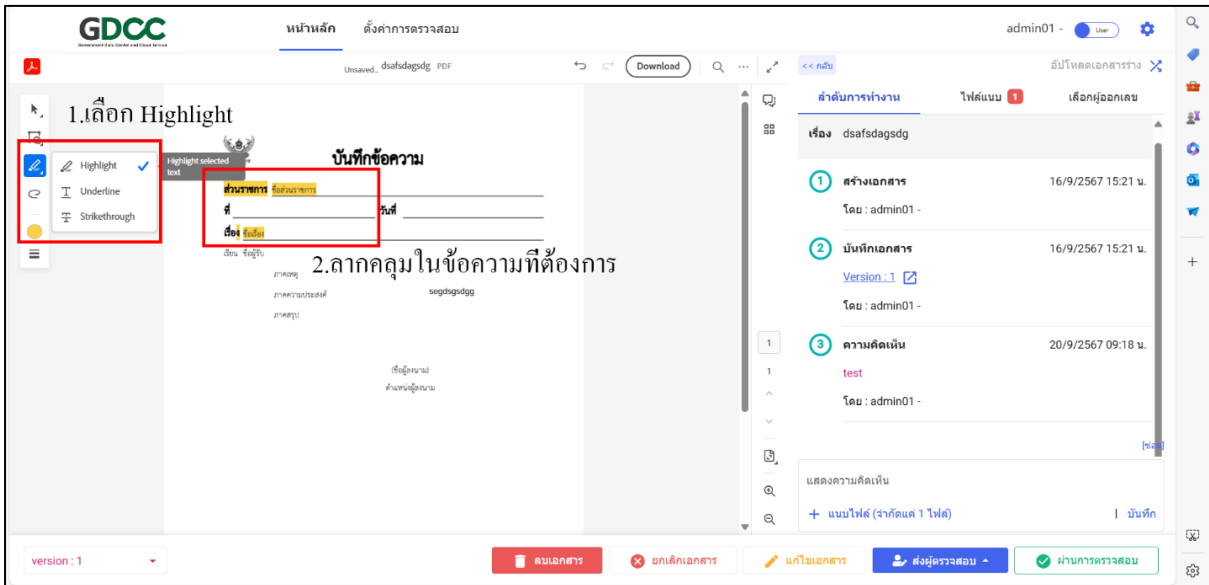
GDCC
Government Data Center and Cloud Service

หน้าหลัก ตั้งค่าการตรวจสอบ

admin01 - User

Unsaved... dsafsdagsdg PDF

Download

<< กลับ

อัปโหลดเอกสารร่าง

1.เลือก Highlight

Highlight
Underline
Strikethrough

Highlight selected text

บันทึกข้อความ

ส่วนราชการ ชื่อส่วนราชการ
ที่ วันที่
เรื่อง ชื่อเรื่อง
เรียน ชื่อผู้รับ

2.ลากคลุมในข้อความที่ต้องการ

ภาคเหตุ
ภาคความประสงค์ segdsgsdgg
ภาคสรุป

(ชื่อผู้ลงนาม)
ตำแหน่งผู้ลงนาม

1
1

ลำดับการทำงาน ไฟล์แนบ 1 เลือกผู้ออกเลข

เรื่อง dsafsdagsdg

1 สร้างเอกสาร 16/9/2567 15:21 น.
โดย : admin01 -

2 บันทึกเอกสาร 16/9/2567 15:21 น.
Version : 1
โดย : admin01 -

3 ความคิดเห็น 20/9/2567 09:18 น.
test
โดย : admin01 -

[ซ่อน]

แสดงความคิดเห็น

+ แนบไฟล์ (จำกัดแค่ 1 ไฟล์)

| บันทึก

version : 1

ลบเอกสาร

ยกเลิกเอกสาร

แก้ไขเอกสาร

ส่งผู้ตรวจสอบ

ผ่านการตรวจสอบ